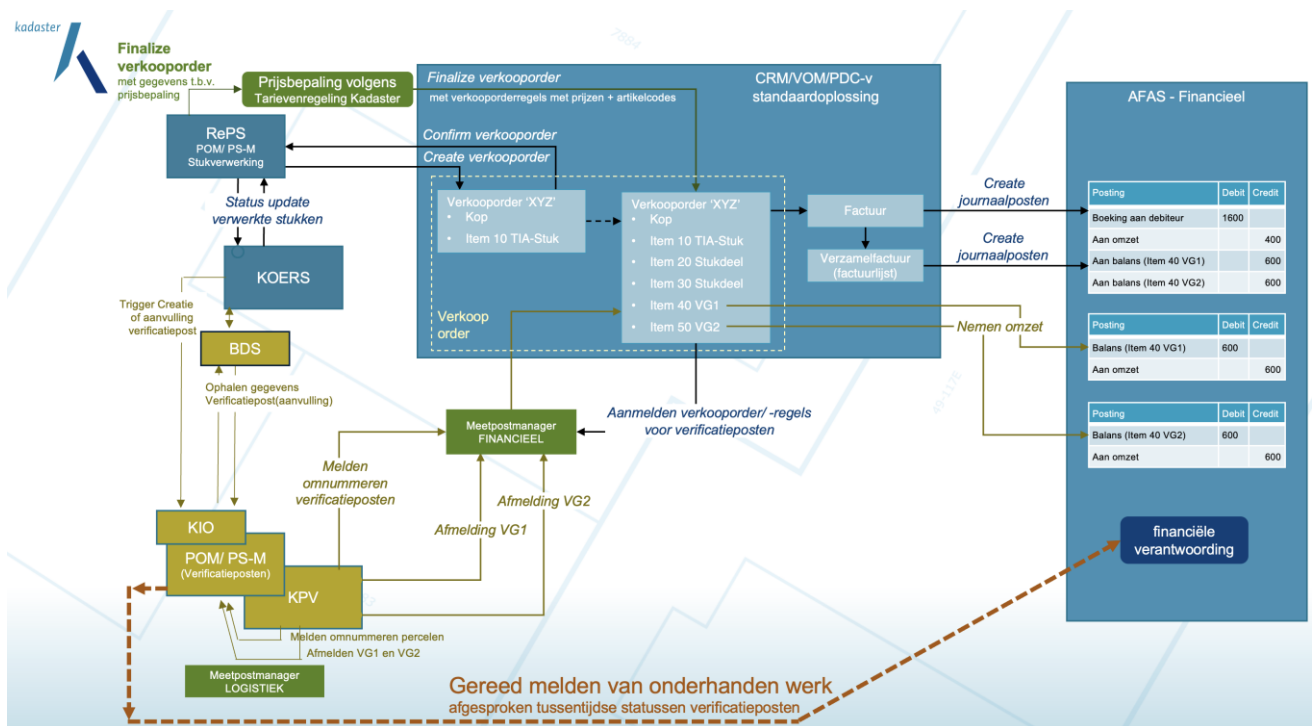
kadaster

Finalize verkooporder
met gegevens t.b.v. prijsbepaling

Prijsbepaling volgens Tarievenregeling Kadaster

RePS
POM/ PS-M
Stukverwerking

Status update verwerkte stukken

KOERS

Trigger Creatie of aanvulling verificatiepost

BDS

Ophalen gegevens Verificatiepost(aanvulling)

KIO

POM/ PS-M
(Verificatieposten)

KPV

Melden omnummeren percelen
Afmelden VG1 en VG2

Meetpostmanager
LOGISTIEK

Melden omnummeren verificatieposten

Afmelding VG1

Afmelding VG2

Meetpostmanager
FINANCIEEL

Finalize verkooporder
met verkooporderregels met prijzen + artikelcodes

CRM/VOM/PDC-v standaardoplossing

Confirm verkooporder
Create verkooporder

Verkooporder 'XYZ'
• Kop
• Item 10 TIA-Stuk

Verkooporder 'XYZ'
• Kop
• Item 10 TIA-Stuk
• Item 20 Stukdeel
• Item 30 Stukdeel
• Item 40 VG1
• Item 50 VG2

Verkoop order

Factuur

Verzamelfactuur (factuurlijst)

Aanmelden verkooporder/ -regels voor verificatieposten

Create journaalposten

Create journaalposten

Nemen omzet

AFAS - Financieel

| Posting | Debit | Credit |
|---|---|---|
| Boeking aan debiteur | 1600 | |
| Aan omzet | | 400 |
| Aan balans (Item 40 VG1) | | 600 |
| Aan balans (Item 40 VG2) | | 600 |

| Posting | Debit | Credit |
|---|---|---|
| Balans (Item 40 VG1) | 600 | |
| Aan omzet | | 600 |

| Posting | Debit | Credit |
|---|---|---|
| Balans (Item 40 VG2) | 600 | |
| Aan omzet | | 600 |

financiële verantwoording

Gereed melden van onderhanden werk
afgesproken tussentijdse statussen verificatieposten